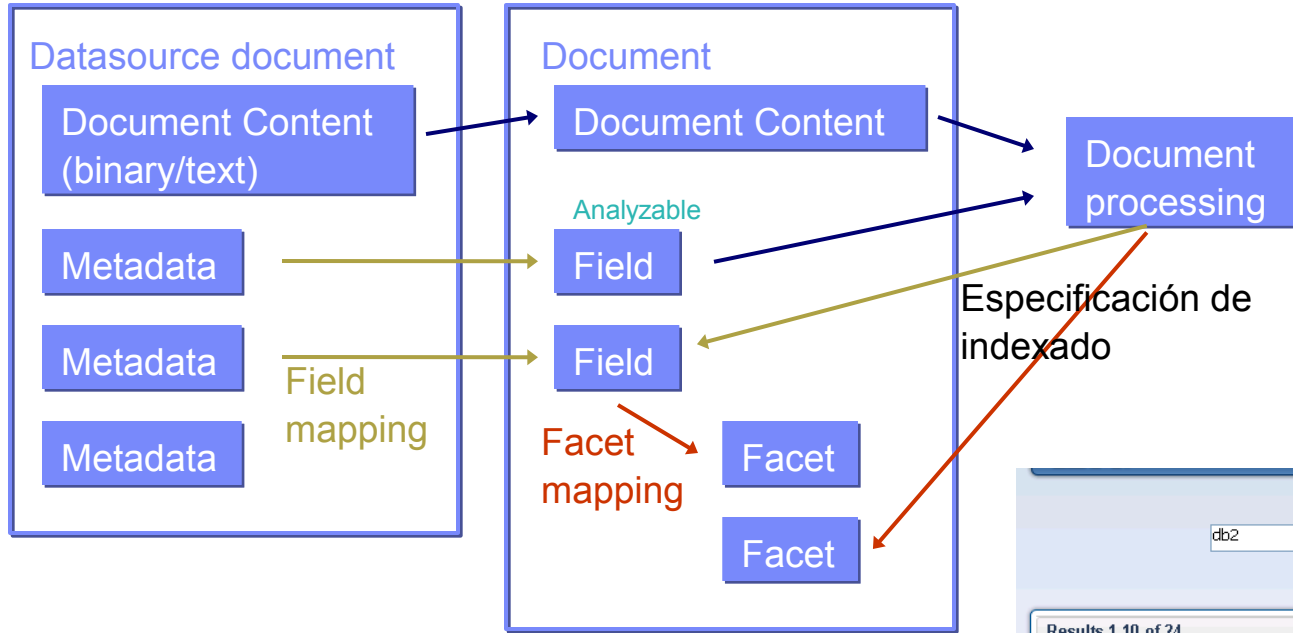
Datasource document

Document Content (binary/text)

Metadata

Metadata

Metadata

Field mapping

Document

Document Content

Analyzable

Field

Field

Facet mapping

Facet

Facet

Document processing

Especificación de indexado

db2

Results 1-10 of 24